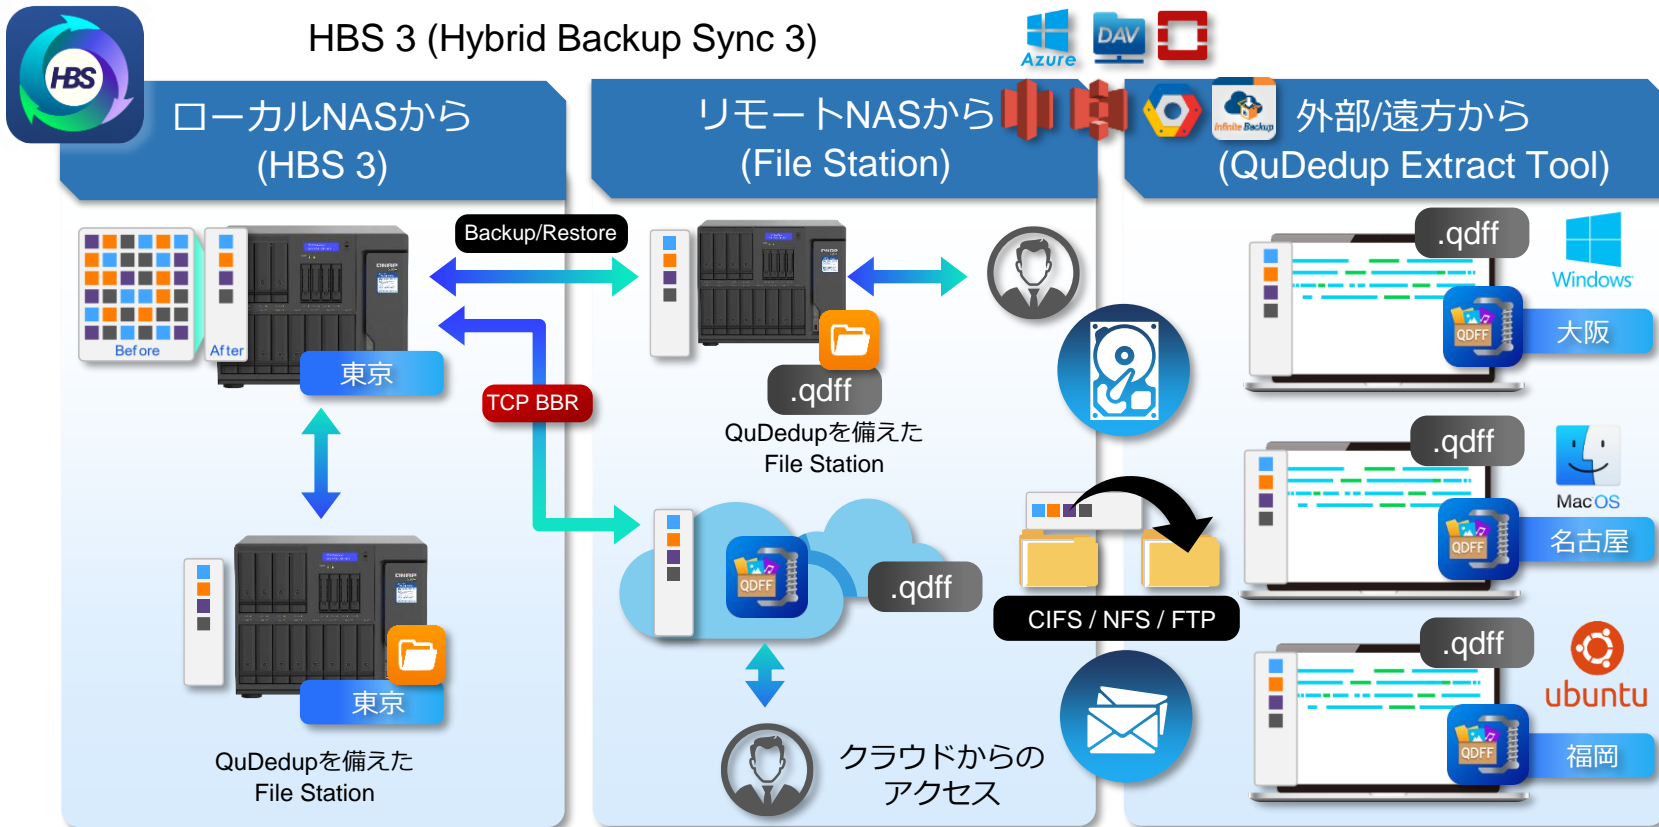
HBS

HBS 3 (Hybrid Backup Sync 3)

Azure DAV

ローカルNASから (HBS 3)

リモートNASから (File Station)

Infinite Backup

外部/遠方から (QuDedup Extract Tool)

Before After

東京

Backup/Restore

TCP BBR

.qdff

QuDedupを備えた File Station

.qdff

Windows

QDFF

大阪

.qdff

Mac OS

QDFF

名古屋

QDFF

.qdff

CIFS / NFS / FTP

.qdff

ubuntu

QDFF

福岡

東京

QuDedupを備えた File Station

クラウドからのアクセス